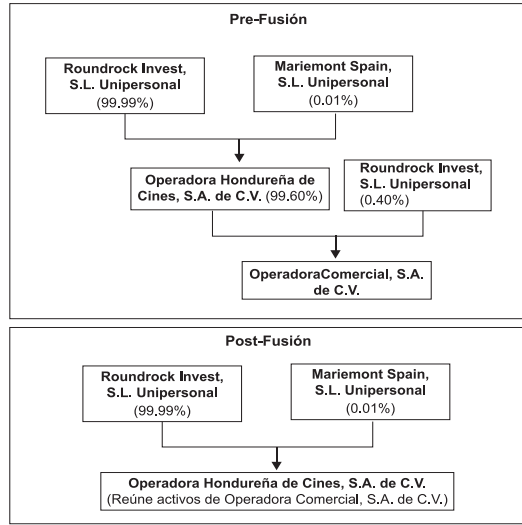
Pre-Fusión

Roundrock Invest, S.L. Unipersonal (99.99%)

Mariemont Spain, S.L. Unipersonal (0.01%)

Operadora Hondureña de Cines, S.A. de C.V. (99.60%)

Roundrock Invest, S.L. Unipersonal (0.40%)

OperadoraComercial, S.A. de C.V.

Post-Fusión

Roundrock Invest, S.L. Unipersonal (99.99%)

Mariemont Spain, S.L. Unipersonal (0.01%)

Operadora Hondureña de Cines, S.A. de C.V. (Reúne activos de Operadora Comercial, S.A. de C.V.)